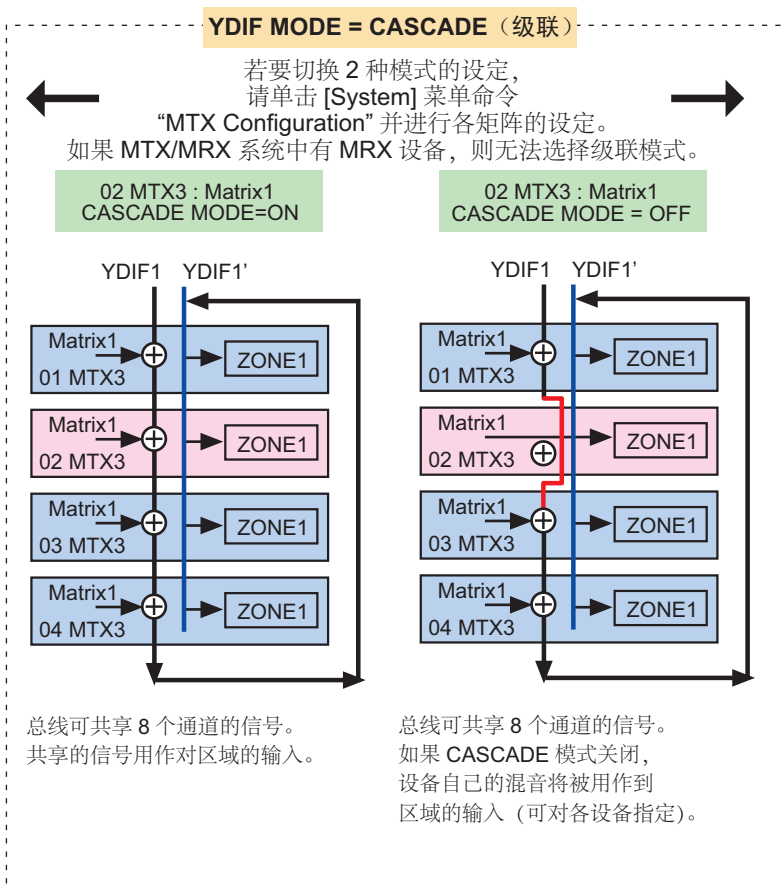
YDIF MODE = CASCADE（级联）

若要切换 2 种模式的设定，
请单击 [System] 菜单命令
“MTX Configuration” 并进行各矩阵的设定。
如果 MTX/MRX 系统中有 MRX 设备，则无法选择级联模式。

02 MTX3 : Matrix1
CASCADE MODE=ON

YDIF1 YDIF1’

Matrix1
01 MTX3
ZONE1

Matrix1
02 MTX3
ZONE1

Matrix1
03 MTX3
ZONE1

Matrix1
04 MTX3
ZONE1

总线可共享 8 个通道的信号。
共享的信号用作对区域的输入。

02 MTX3 : Matrix1
CASCADE MODE = OFF

YDIF1 YDIF1’

Matrix1
01 MTX3
ZONE1

Matrix1
02 MTX3
ZONE1

Matrix1
03 MTX3
ZONE1

Matrix1
04 MTX3
ZONE1

总线可共享 8 个通道的信号。
如果 CASCADE 模式关闭，
设备自己的混音将被用作到
区域的输入（可对各设备指定）。